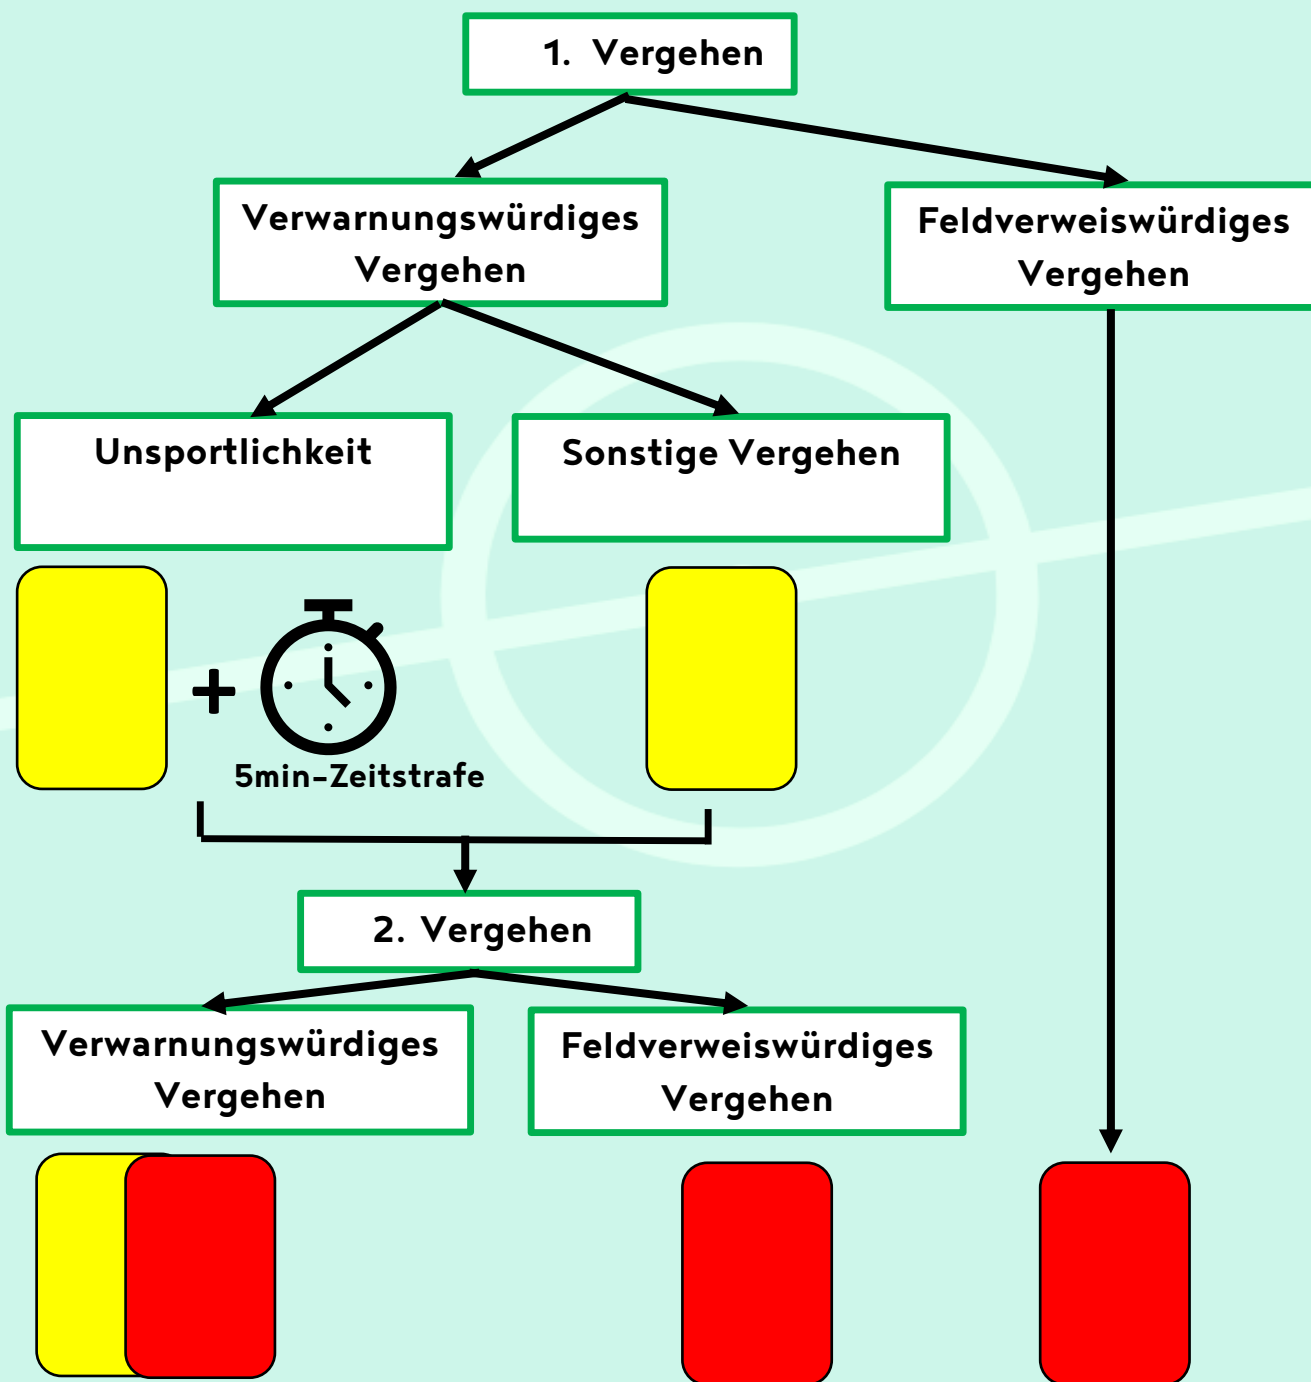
1. Vergehen

Verwarnungswürdiges Vergehen

Feldverweiswürdiges Vergehen

Unsportlichkeit

Sonstige Vergehen

+

5min-Zeitstrafe

2. Vergehen

Verwarnungswürdiges Vergehen

Feldverweiswürdiges Vergehen